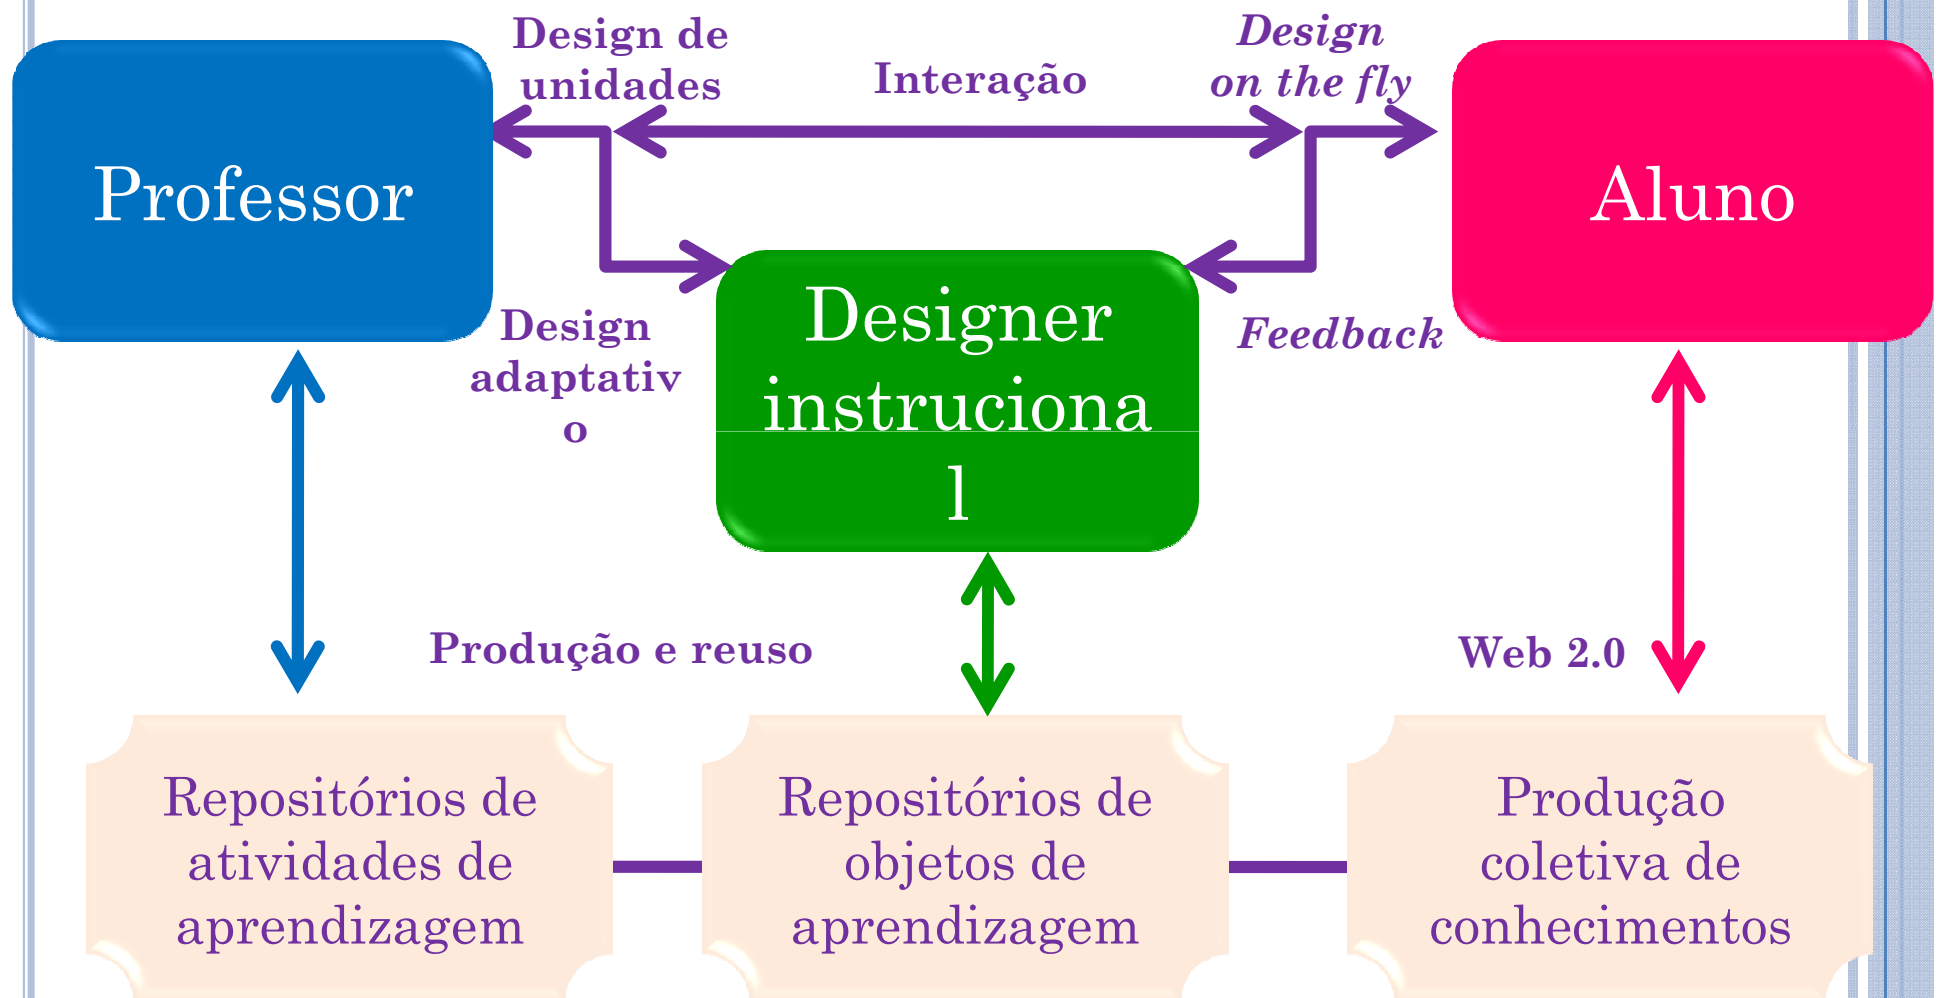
Design de unidades

Interação

Design on the fly

Professor

Aluno

Designer instrucional

Design adaptativo

Feedback

Produção e reuso

Web 2.0

Repositórios de atividades de aprendizagem

Repositórios de objetos de aprendizagem

Produção coletiva de conhecimentos